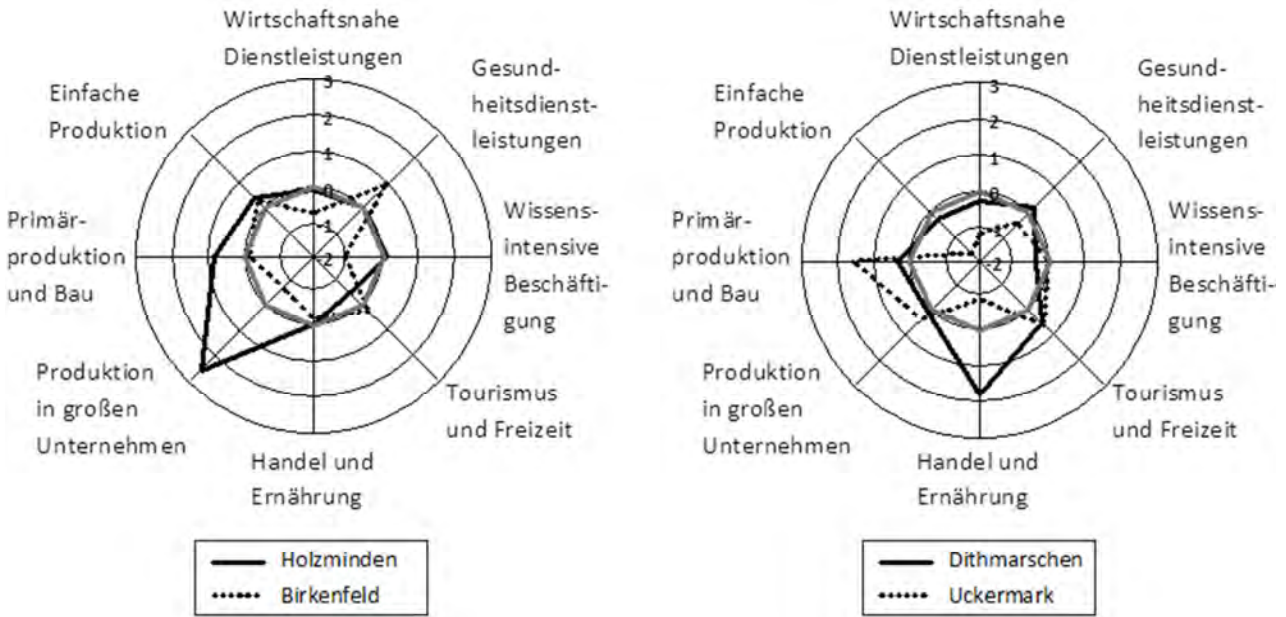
Wirtschaftsnahe Dienstleistungen

Gesundheitsdienstleistungen

Wissensintensive Beschäftigung

Tourismus und Freizeit

Handel und Ernährung

Produktion in großen Unternehmen

Primärproduktion und Bau

Einfache Produktion

3
2
1
0
-1
-2

Holzminden
Birkenfeld

Wirtschaftsnahe Dienstleistungen

Gesundheitsdienstleistungen

Wissensintensive Beschäftigung

Tourismus und Freizeit

Handel und Ernährung

Produktion in großen Unternehmen

Primärproduktion und Bau

Einfache Produktion

3
2
1
0
-1
-2

Dithmarschen
Uckermark